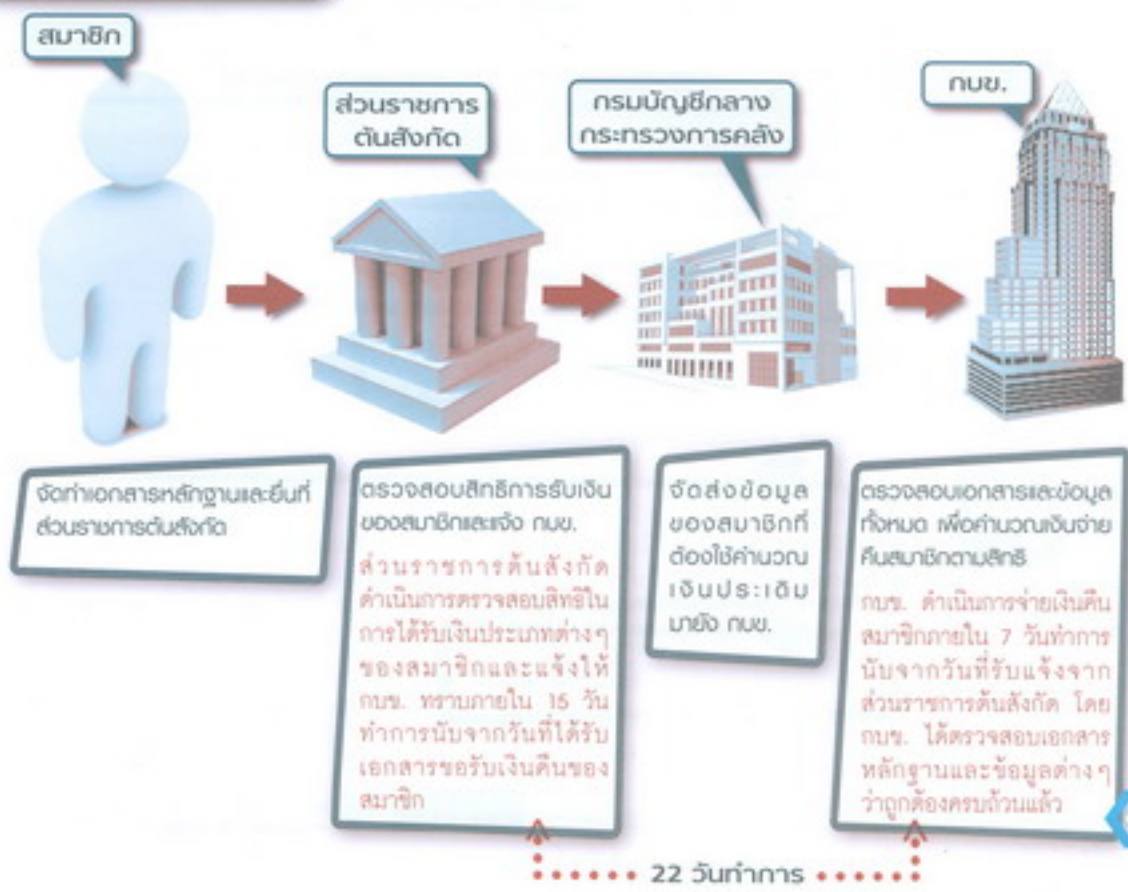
สมาชิก

ส่วนราชการต้นสังกัด

กรมบัญชีกลาง กระทรวงการคลัง

กบข.

จัดทำเอกสารหลักฐานและยื่นที่ส่วนราชการต้นสังกัด

ตรวจสอบสิทธิการรับเงินของสมาชิกและแจ้ง กบข.

ส่วนราชการต้นสังกัดดำเนินการตรวจสอบสิทธิในการได้รับเงินประเภทต่างๆ ของสมาชิกและแจ้งให้ กบข. ทราบภายใน 15 วันทำการนับจากวันที่ได้รับเอกสารขอรับเงินคืนของสมาชิก

จัดส่งข้อมูลของสมาชิกที่ต้องใช้คำนวณเงินประเดิมมายัง กบข.

ตรวจสอบเอกสารและข้อมูลทั้งหมด เพื่อคำนวณเงินจ่ายคืนสมาชิกตามสิทธิ

กบข. ดำเนินการจ่ายเงินคืนสมาชิกภายใน 7 วันทำการนับจากวันที่รับแจ้งจากส่วนราชการต้นสังกัด โดย กบข. ได้ตรวจสอบเอกสารหลักฐานและข้อมูลต่างๆ ว่าถูกต้องครบถ้วนแล้ว

22 วันทำการ